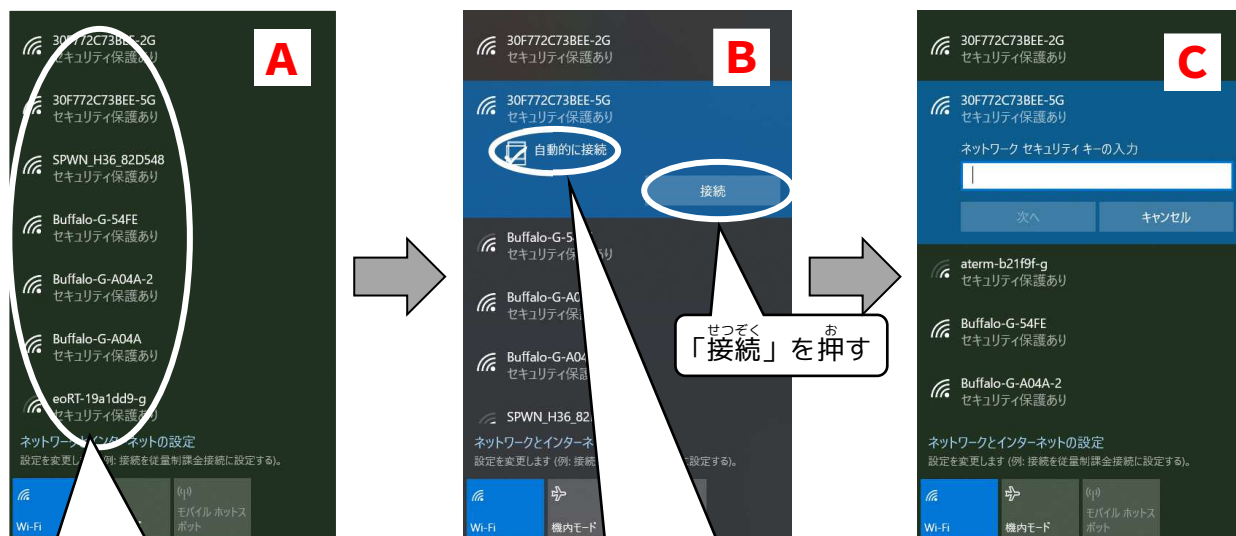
A

30F772C73BEE-2G
セキュリティ保護あり

30F772C73BEE-5G
セキュリティ保護あり

SPWN_H36_82D548
セキュリティ保護あり

Buffalo-G-54FE
セキュリティ保護あり

Buffalo-G-A04A-2
セキュリティ保護あり

Buffalo-G-A04A
セキュリティ保護あり

eoRT-19a1dd9-g
セキュリティ保護あり

ネットワークと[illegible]ネットの設定
設定を変更します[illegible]例: 接続を従量制課金接続に設定する)。

Wi-Fi
モバイル ホットスポット

B

30F772C73BEE-2G
セキュリティ保護あり

30F772C73BEE-5G
セキュリティ保護あり

自動的に接続

接続

Buffalo-G-5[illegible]
セキュリティ保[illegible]

Buffalo-G-A0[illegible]
セキュリティ保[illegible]

Buffalo-G-A0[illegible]
セキュリティ保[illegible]

SPWN_H36_82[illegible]

ネットワークとインターネ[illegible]
設定を変更します (例: 接続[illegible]に設定する)。

Wi-Fi
機内モード

「接続(せつぞく)」を押(お)す

C

30F772C73BEE-2G
セキュリティ保護あり

30F772C73BEE-5G
セキュリティ保護あり

ネットワーク セキュリティ キーの入力

次へ
キャンセル

aterm-b21f9f-g
セキュリティ保護あり

Buffalo-G-54FE
セキュリティ保護あり

Buffalo-G-A04A-2
セキュリティ保護あり

ネットワークとインターネットの設定
設定を変更します (例: 接続を従量制課金接続に設定する)。

Wi-Fi
機内モード
モバイル ホットスポット